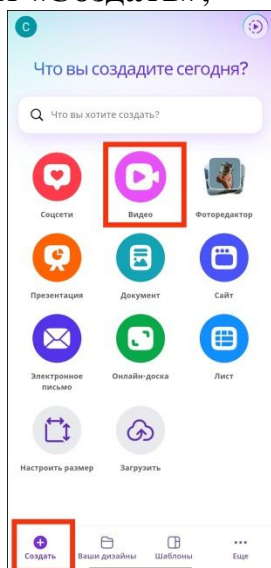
и «Создать»;

C

Что вы создадите сегодня?

Что вы хотите создать?

Соцсети
Видео
Фоторедактор
Презентация
Документ
Сайт
Электронное письмо
Онлайн-доска
Лист
Настроить размер
Загрузить

Создать
Ваши дизайны
Шаблоны
Еще